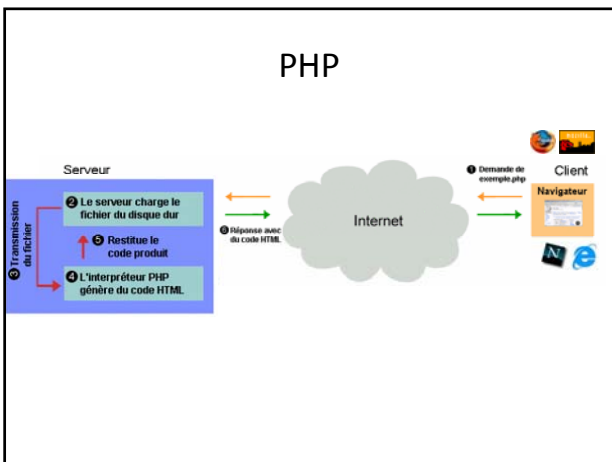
PHP

Serveur

❸ Transmission du fichier

❷ Le serveur charge le fichier du disque dur

❺ Restitue le code produit

❹ L'interpréteur PHP génère du code HTML

❻ Réponse avec du code HTML

Internet

❶ Demande de exemple.php

Client

Navigateur